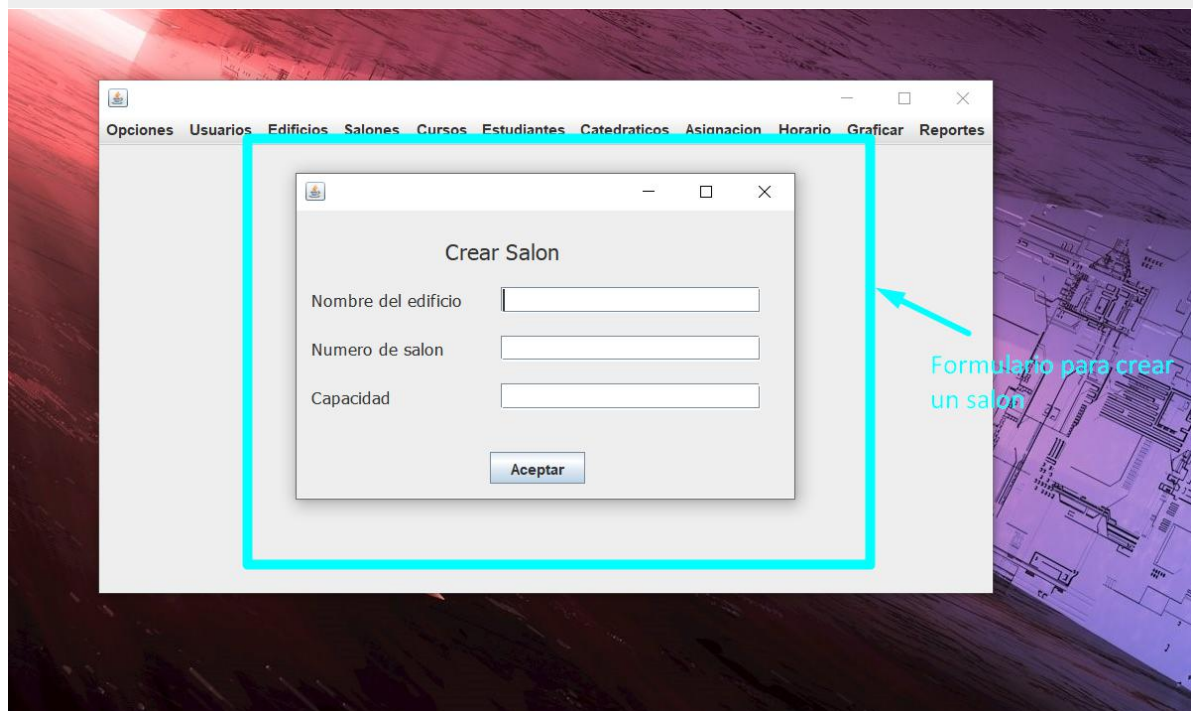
Opciones Usuarios Edificios Salones Cursos Estudiantes Catedraticos Asignacion Horario Graficar Reportes

Crear Salon

Nombre del edificio

Numero de salon

Capacidad

Aceptar

Formulario para crear un salon